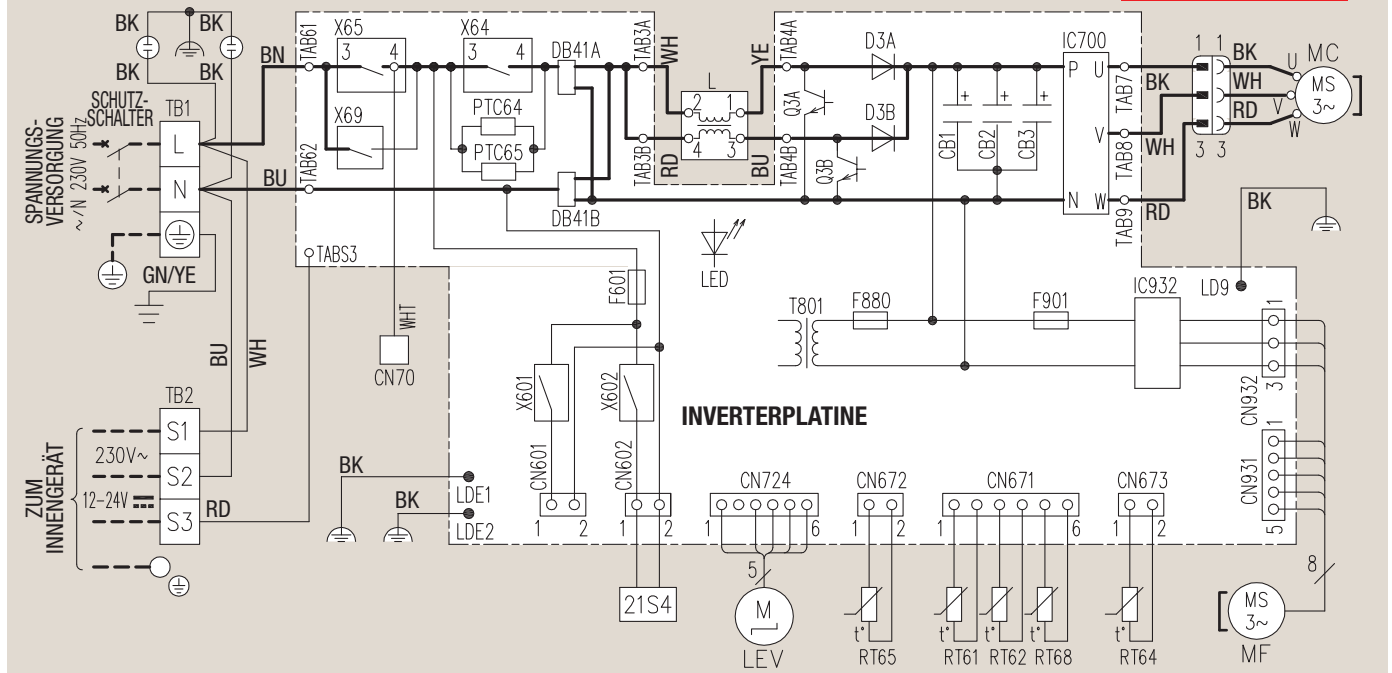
BK
BK
BK
BK
SCHUTZ-SCHALTER
SPANNUNGS-VERSORGUNG
~/N 230V 50Hz
TB1
L
N
GN/YE
BN
BU
BU
WH
TB2
S1
S2
S3
230V~
12-24V
ZUM INNENGERÄT
RD
TAB61
TAB62
TABS3
X65
3
4
X69
X64
3
4
PTC64
PTC65
DB41A
DB41B
WHT
CN70
TAB3A
TAB3B
WH
RD
L
2
1
4
3
YE
BU
TAB4A
TAB4B
Q3A
Q3B
D3A
D3B
CB1
CB2
CB3
IC700
P
U
V
N
W
TAB7
TAB8
TAB9
BK
WH
RD
1
1
3
3
BK
WH
RD
U
V
W
MC
MS
3~
BK
LED
F601
X601
X602
CN601
1
2
CN602
1
2
21S4
BK
BK
LDE1
LDE2
INVERTERPLATINE
T801
F880
F901
IC932
LD9
CN932
1
3
CN931
1
5
CN724
1
6
5
M
LEV
CN672
1
2
t°
RT65
CN671
1
6
t°
t°
RT61
RT62
RT68
CN673
1
2
t°
RT64
8
MS
3~
MF